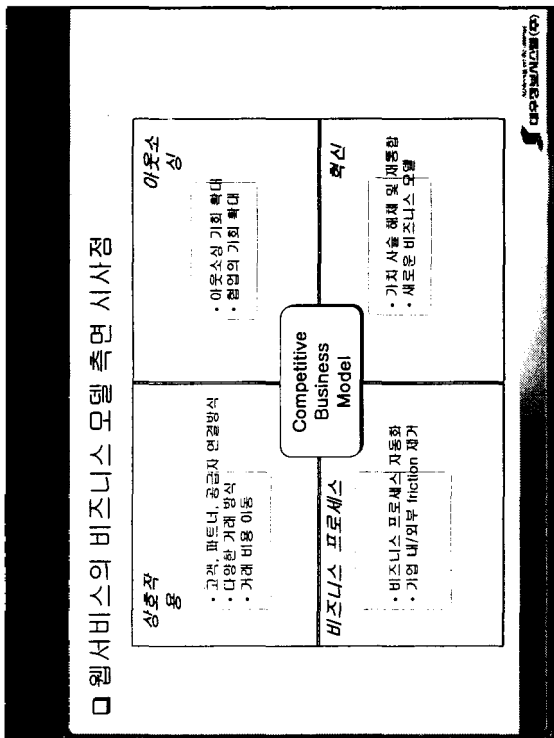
□ 웹서비스의 비즈니스 모델 측면 시사점

상호작용

• 고객, 파트너, 공급자 연결방식
• 다양한 거래 방식
• 거래 비용 이동

아웃소싱

• 아웃소싱 기회 확대
• 협업의 기회 확대

Competitive Business Model

비즈니스 프로세스

• 비즈니스 프로세스 자동화
• 기업 내/외부 friction 제거

혁신

• 가치 사슬 해체 및 재통합
• 새로운 비즈니스 모델

대우정보시스템(주)